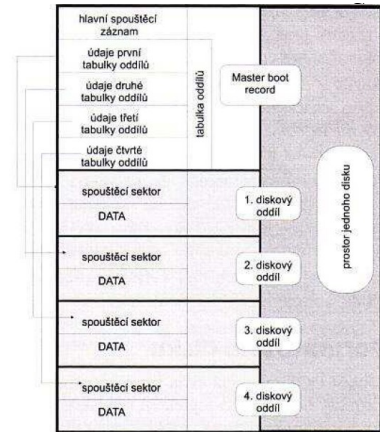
hlavní spouštěcí záznam

údaje první tabulky oddílů

údaje druhé tabulky oddílů

údaje třetí tabulky oddílů

údaje čtvrté tabulky oddílů

tabulka oddílů

Master boot record

spouštěcí sektor

DATA

1. diskový oddíl

spouštěcí sektor

DATA

2. diskový oddíl

spouštěcí sektor

DATA

3. diskový oddíl

spouštěcí sektor

DATA

4. diskový oddíl

prostor jednoho disku